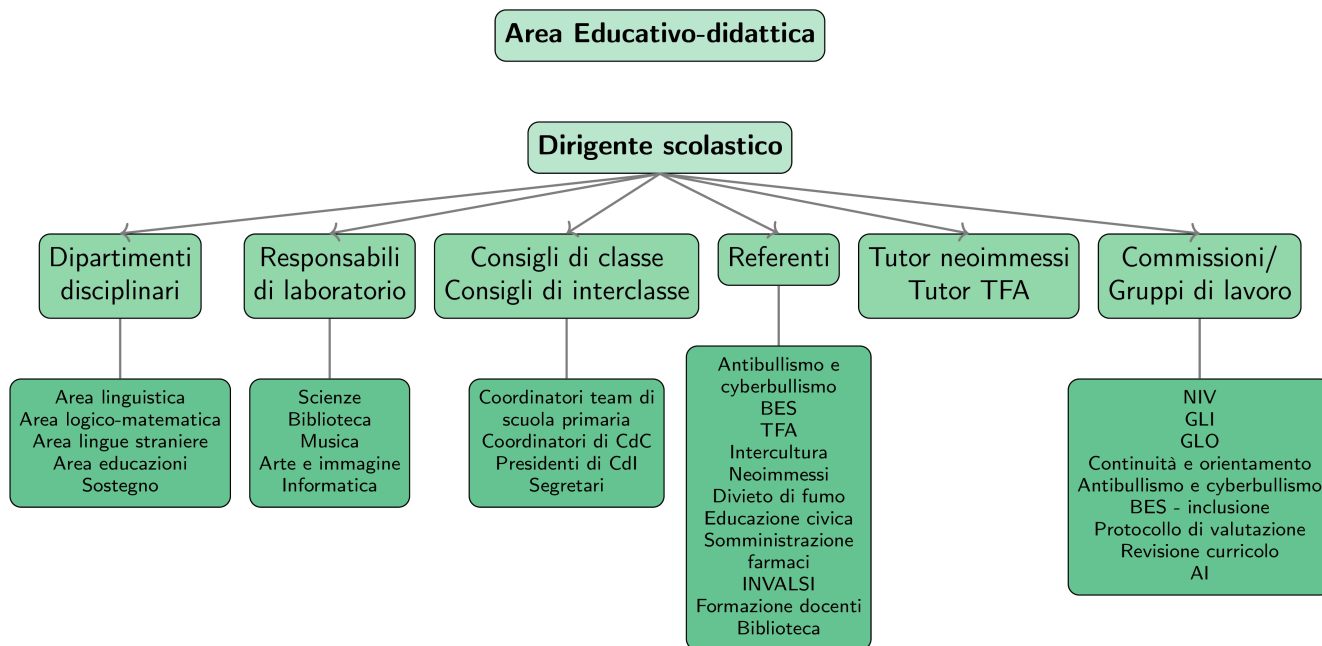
Area Educativo-didattica

Dirigente scolastico

Dipartimenti disciplinari

Area linguistica
Area logico-matematica
Area lingue straniere
Area educazioni
Sostegno

Responsabili di laboratorio

Scienze
Biblioteca
Musica
Arte e immagine
Informatica

Consigli di classe
Consigli di interclasse

Coordinatori team di scuola primaria
Coordinatori di CdC
Presidenti di CdI
Segretari

Referenti

Antibullismo e cyberbullismo
BES
TFA
Intercultura
Neoimmessi
Divieto di fumo
Educazione civica
Somministrazione farmaci
INVALSI
Formazione docenti
Biblioteca

Tutor neoimmessi
Tutor TFA

Commissioni/
Gruppi di lavoro

NIV
GLI
GLO
Continuità e orientamento
Antibullismo e cyberbullismo
BES - inclusione
Protocollo di valutazione
Revisione curricolo
AI